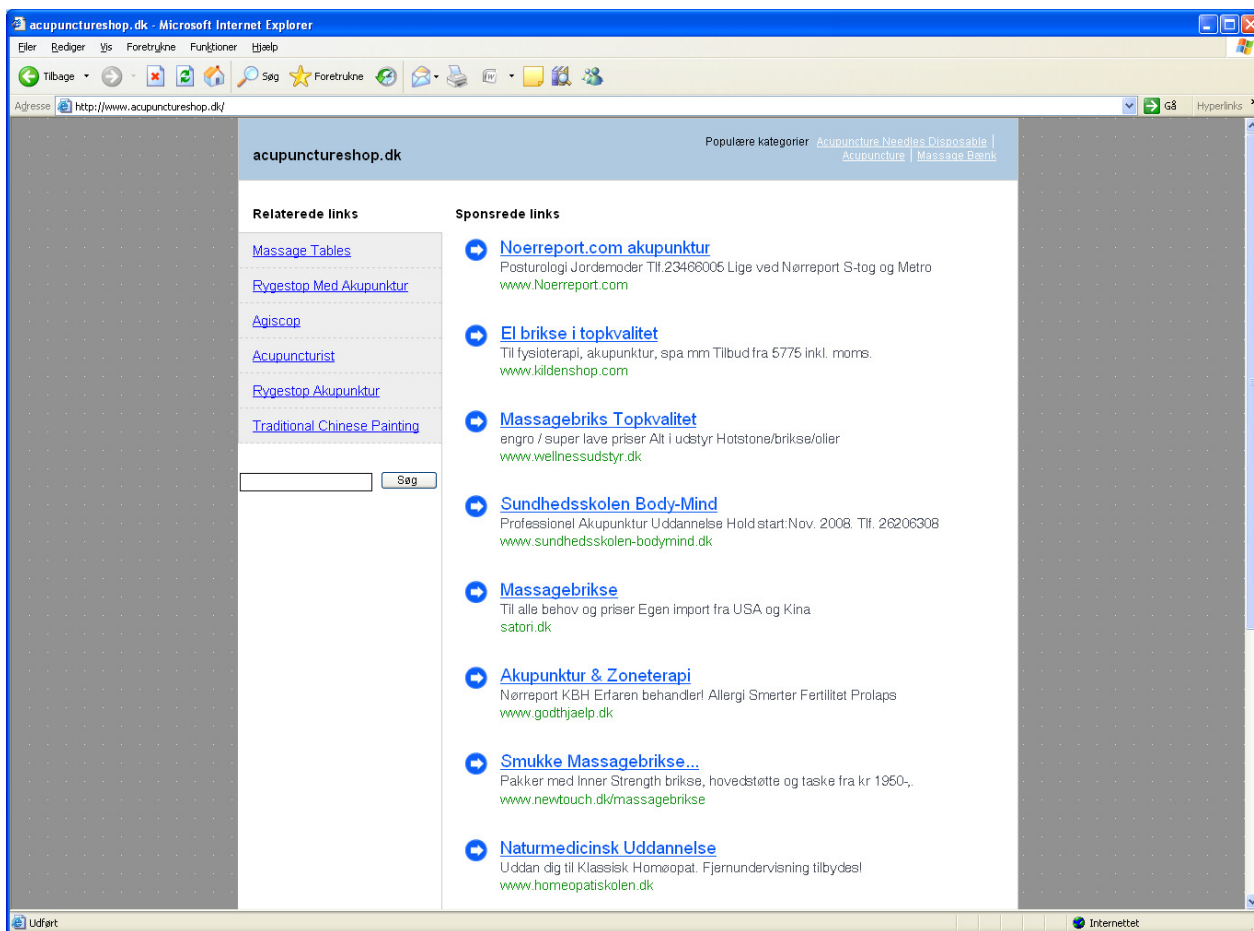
acupunctureshop.dk - Microsoft Internet Explorer

Filer Rediger Vis Foretrukne Funktioner Hjælp

Tilbage Søg Foretrukne

Adresse http://www.acupunctureshop.dk/

Gå Hyperlinks

acupunctureshop.dk

Populære kategorier Acupuncture Needles Disposable | Acupuncture | Massage Bænk

Relaterede links

Massage Tables

Rygestop Med Akupunktur

Agiscop

Acupuncturist

Rygestop Akupunktur

Traditional Chinese Painting

Søg

Sponsrede links

Noerreport.com akupunktur
Posturologi Jordemoder Tlf.23466005 Lige ved Nørreport S-tog og Metro
www.Noerreport.com

El brikse i topkvalitet
Til fysioterapi, akupunktur, spa mm Tilbud fra 5775 inkl. moms.
www.kildenshop.com

Massagebriks Topkvalitet
engro / super lave priser Alt i udstyr Hotstone/brikse/olier
www.wellnessudstyr.dk

Sundhedsskolen Body-Mind
Professionel Akupunktur Uddannelse Hold start:Nov. 2008. Tlf. 26206308
www.sundhedsskolen-bodymind.dk

Massagebrikse
Til alle behov og priser Egen import fra USA og Kina
satori.dk

Akupunktur & Zoneterapi
Nørreport KBH Erfaren behandler! Allergi Smerter Fertilitet Prolaps
www.godthjaelp.dk

Smukke Massagebrikse...
Pakker med Inner Strength brikse, hovedstøtte og taske fra kr 1950-,.
www.newtouch.dk/massagebrikse

Naturmedicinsk Uddannelse
Uddan dig til Klassisk Homøopat. Fjernundervisning tilbydes!
www.homeopatiskolen.dk

Udført

Internettet